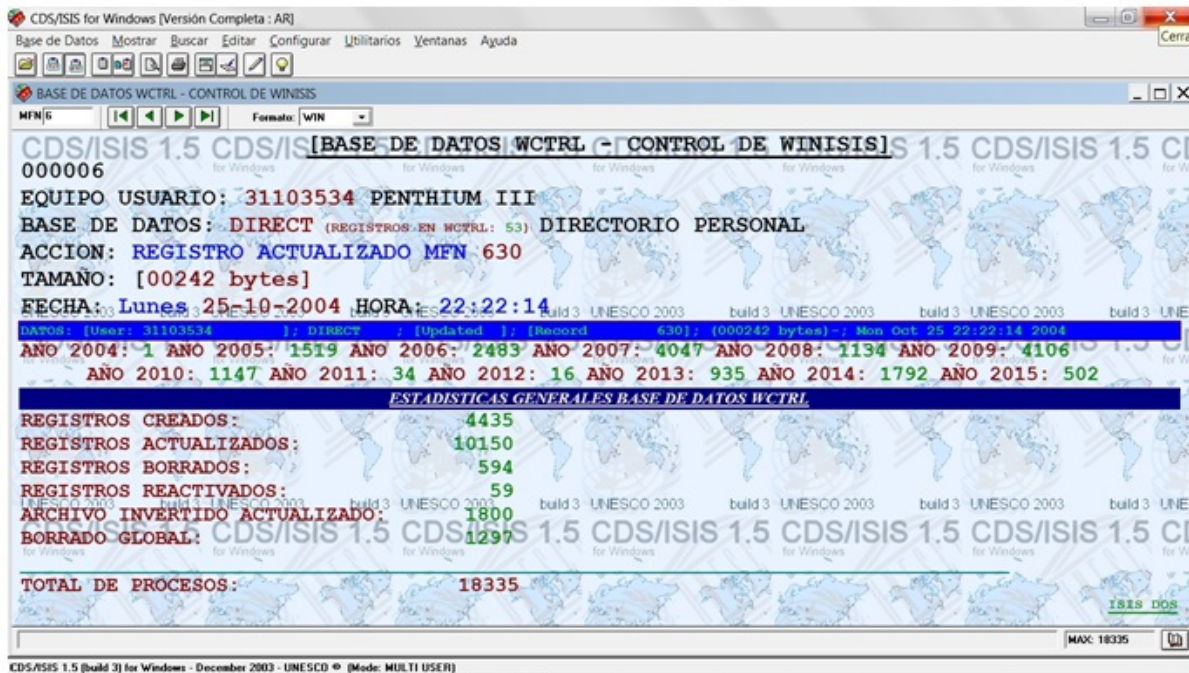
CDS/ISIS for Windows [Versión Completa : AR]
Cerra
Base de Datos Mostrar Buscar Editar Configurar Utilitarios Ventanas Ayuda
BASE DE DATOS WCTRL - CONTROL DE WINISIS
MFN 6
Formato: WIN
[BASE DE DATOS WCTRL - CONTROL DE WINISIS]
000006
EQUIPO USUARIO: 31103534 PENTHIUM III
BASE DE DATOS: DIRECT (REGISTROS EN WCTRL: 53) DIRECTORIO PERSONAL
ACCION: REGISTRO ACTUALIZADO MFN 630
TAMAÑO: [00242 bytes]
FECHA: Lunes 25-10-2004 HORA: 22:22:14
DATOS: [User: 31103534 ]; DIRECT ; [Updated ]; [Record 630]; (000242 bytes)-; Mon Oct 25 22:22:14 2004
AÑO 2004: 1 AÑO 2005: 1519 AÑO 2006: 2483 AÑO 2007: 4047 AÑO 2008: 1134 AÑO 2009: 4106
AÑO 2010: 1147 AÑO 2011: 34 AÑO 2012: 16 AÑO 2013: 935 AÑO 2014: 1792 AÑO 2015: 502
ESTADISTICAS GENERALES BASE DE DATOS WCTRL
REGISTROS CREADOS: 4435
REGISTROS ACTUALIZADOS: 10150
REGISTROS BORRADOS: 594
REGISTROS REACTIVADOS: 59
ARCHIVO INVERTIDO ACTUALIZADO: 1800
BORRADO GLOBAL: 1297
TOTAL DE PROCESOS: 18335
ISIS DOS
MAX: 18335
CDS/ISIS 1.5 (build 3) for Windows - December 2003 - UNESCO © (Mode: MULTI USER)